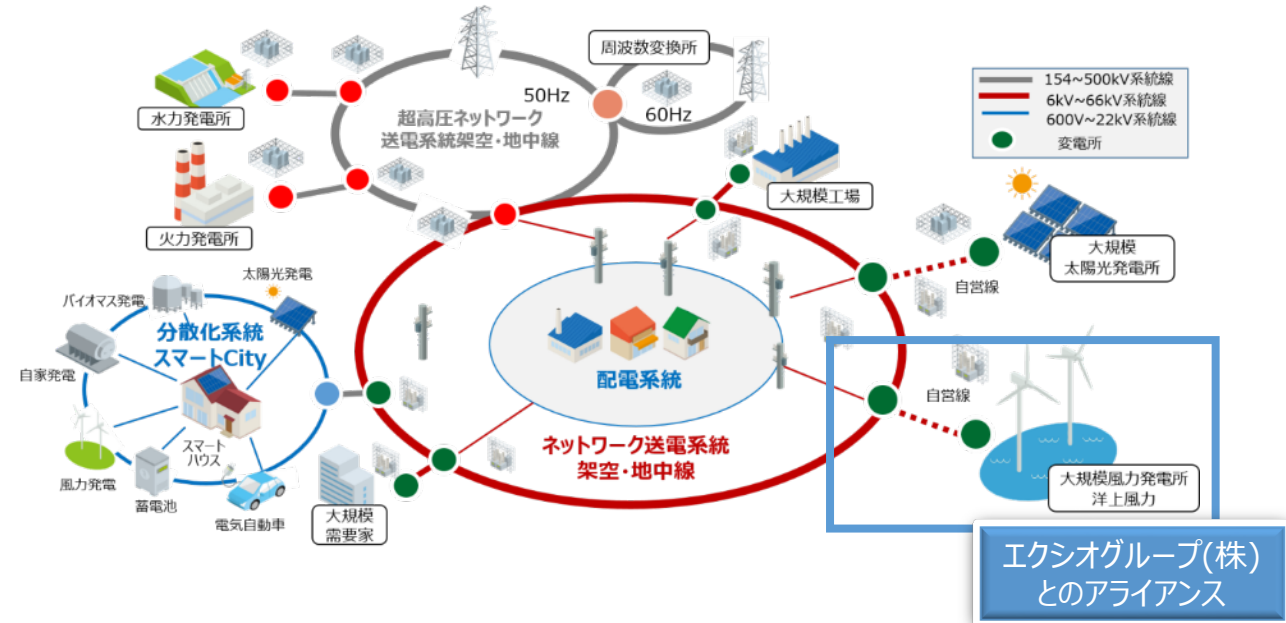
周波数変換所

154~500kV系統線
6kV~66kV系統線
600V~22kV系統線
変電所

水力発電所

50Hz
60Hz

超高圧ネットワーク
送電系統架空・地中線

火力発電所

大規模工場

大規模
太陽光発電所

自営線

太陽光発電
バイオマス発電
分散化系統
スマートCity
自家発電
スマートハウス
風力発電
蓄電池
電気自動車

配電系統

ネットワーク送電系統
架空・地中線

大規模
需要家

自営線

大規模風力発電所
洋上風力

エクシオグループ(株)
とのアライアンス